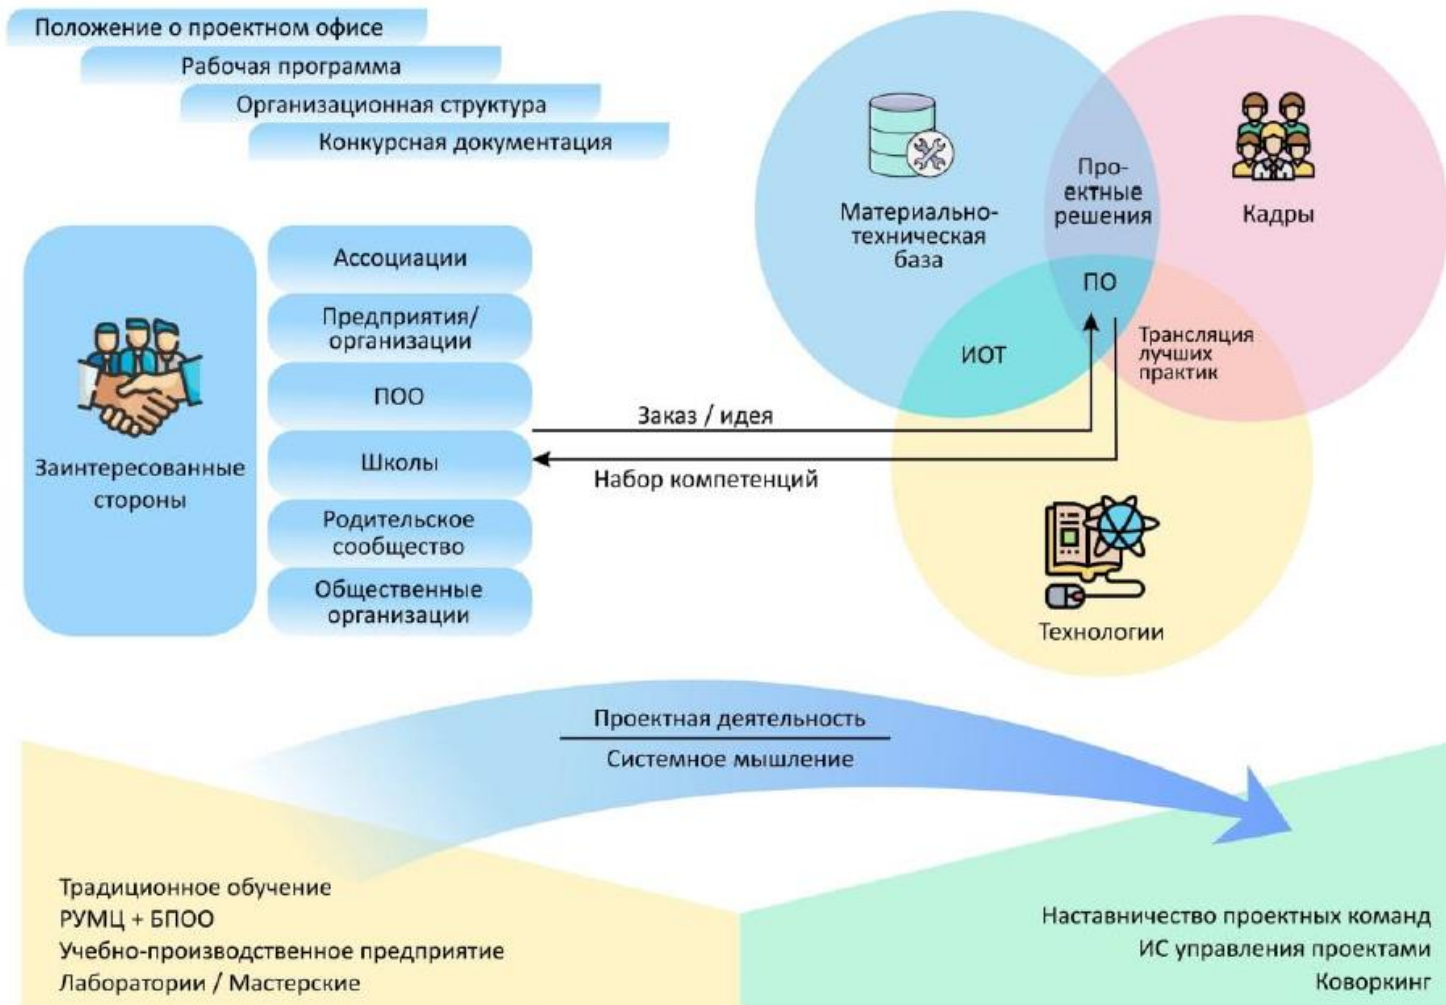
Положение о проектном офисе
Рабочая программа
Организационная структура
Конкурсная документация

Заинтересованные стороны

Ассоциации
Предприятия/ организации
ПОО
Школы
Родительское сообщество
Общественные организации

Материально-техническая база
Проектные решения
Кадры
ПО
ИОТ
Трансляция лучших практик
Технологии

Заказ / идея
Набор компетенций

Проектная деятельность
Системное мышление

Традиционное обучение
РУМЦ + БПОО
Учебно-производственное предприятие
Лаборатории / Мастерские

Наставничество проектных команд
ИС управления проектами
Коворкинг